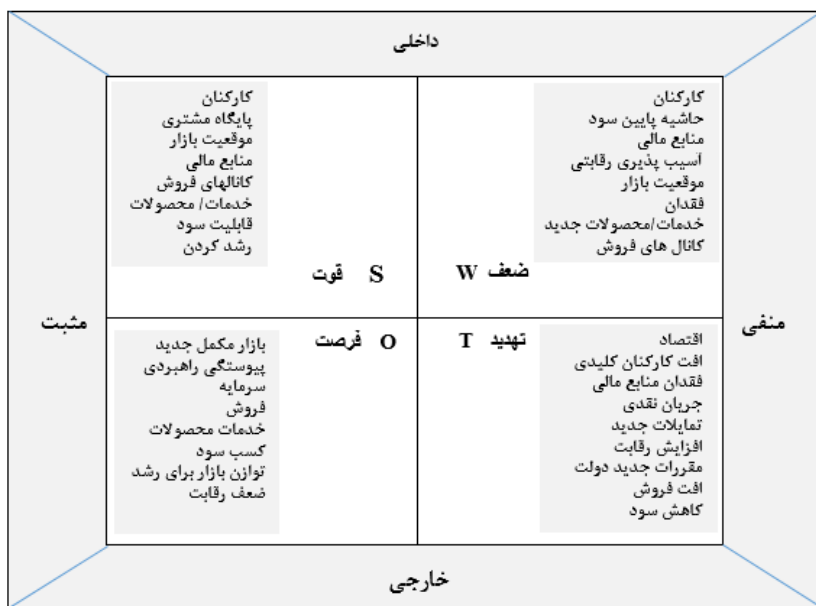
داخلی

کارکنان
پایگاه مشتری
موقعیت بازار
منابع مالی
کانالهای فروش
خدمات/ محصولات
قابلیت سود
رشد کردن

S قوت

کارکنان
حاشیه پایین سود
منابع مالی
آسیب پذیری رقابتی
موقعیت بازار
فقدان
خدمات/محصولات جدید
کانال های فروش

W ضعف

مثبت

منفی

O فرصت

بازار مکمل جدید
پیوستگی راهبردی
سرمایه
فروش
خدمات محصولات
کسب سود
توازن بازار برای رشد
ضعف رقابت

T تهدید

اقتصاد
افت کارکنان کلیدی
فقدان منابع مالی
جریان نقدی
تمایلات جدید
افزایش رقابت
مقررات جدید دولت
افت فروش
کاهش سود

خارجی